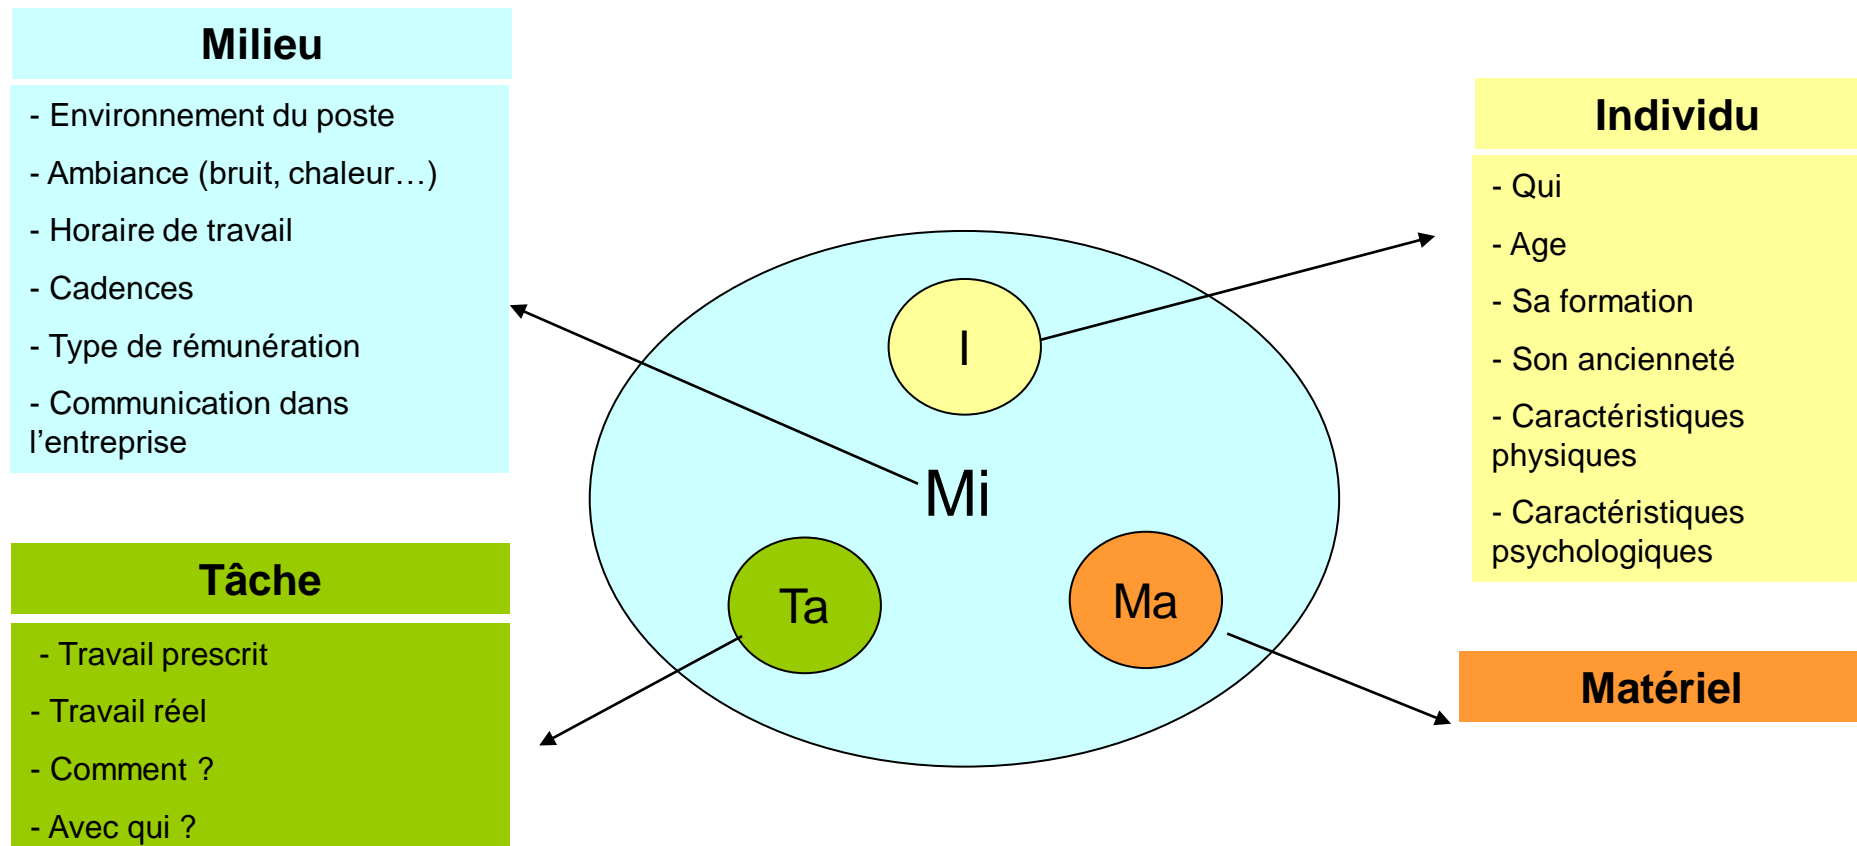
Milieu

- Environnement du poste
- Ambiance (bruit, chaleur…)
- Horaire de travail
- Cadences
- Type de rémunération
- Communication dans l'entreprise

Tâche

- Travail prescrit
- Travail réel
- Comment ?
- Avec qui ?

I

Mi

Ta

Ma

Individu

- Qui
- Age
- Sa formation
- Son ancienneté
- Caractéristiques physiques
- Caractéristiques psychologiques

Matériel